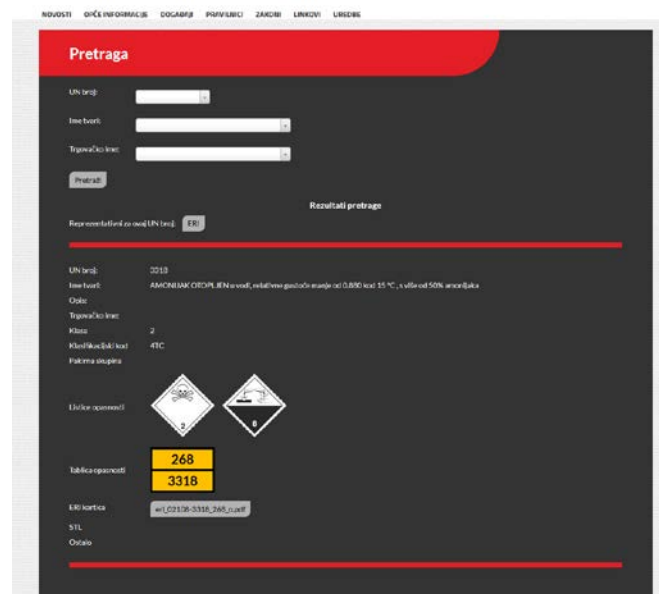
NOVOSTI OPĆE INFORMACIJE DOGAĐAJI PRAVILNICI ZAKONI LINKOVI UREDBE

Pretraga

UN broj:

Ime tvari:

Trgovačko ime:

Pretraži

Rezultati pretrage

Reprezentativni za ovaj UN broj: ERI

UN broj: 3318

Ime tvari: AMONIJAK OTOPLJEN u vodi, relativne gustoće manje od 0,880 kod 15 °C, s više od 50% amonijaka

Opis:

Trgovačko ime:

Klasa: 2

Klasifikacijski kod: 4TC

Pakirna skupina:

Listice opasnosti

2

8

Tablica opasnosti

268

3318

ERI kartica: eri_02108-3318_268_n.pdf

STL

Ostalo